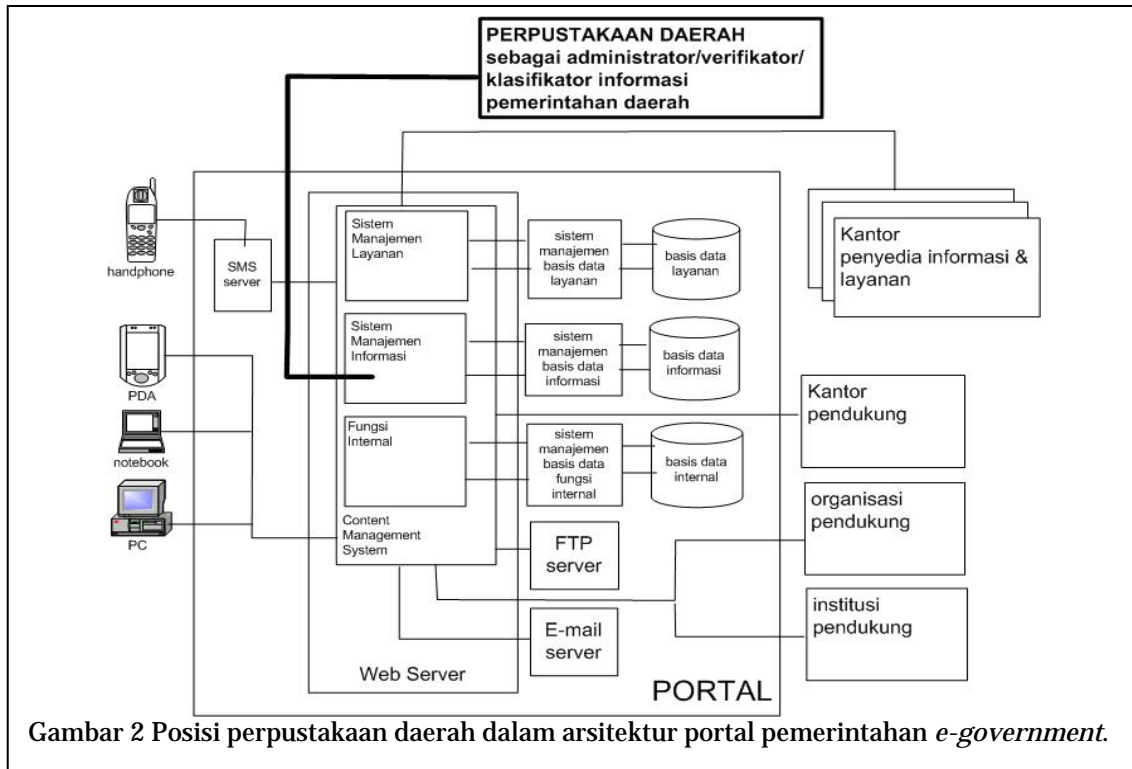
PERPUSTAKAAN DAERAH
sebagai administrator/verifikator/
klasifikator informasi
pemerintahan daerah

handphone

SMS server

Sistem Manajemen Layanan

sistem manajemen basis data layanan

basis data layanan

Kantor
penyedia informasi &
layanan

PDA

Sistem Manajemen Informasi

sistem manajemen basis data informasi

basis data informasi

Kantor
pendukung

notebook

Fungsi Internal

sistem manajemen basis data fungsi internal

basis data internal

PC

organisasi
pendukung

Content Management System

FTP server

institusi
pendukung

E-mail server

Web Server

PORTAL

Gambar 2 Posisi perpustakaan daerah dalam arsitektur portal pemerintahan *e-government*.